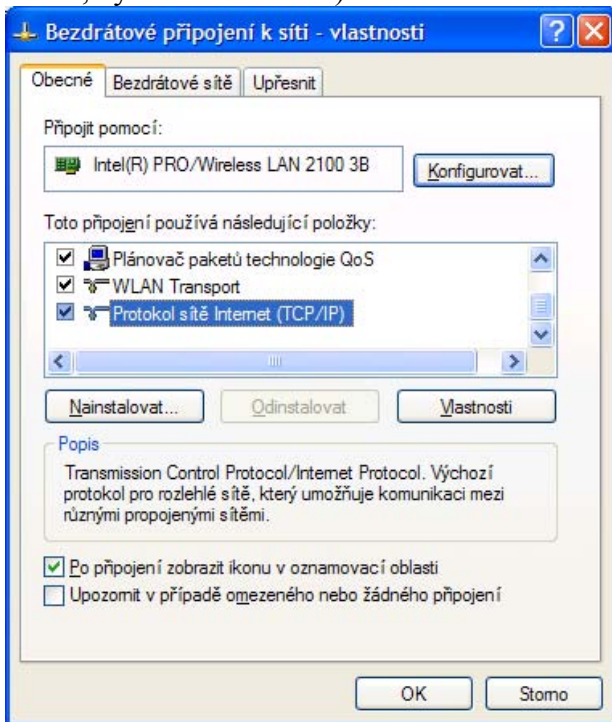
Bezdrátové připojení k síti - vlastnosti

Obecné | Bezdrátové sítě | Upřesnit

Připojit pomocí:

Intel(R) PRO/Wireless LAN 2100 3B

Konfigurovat...

Toto připojení používá následující položky:

Plánovač paketů technologie QoS
WLAN Transport
Protokol sítě Internet (TCP/IP)

Nainstalovat... | Odinstalovat | Vlastnosti

Popis

Transmission Control Protocol/Internet Protocol. Výchozí protokol pro rozlehlé sítě, který umožňuje komunikaci mezi různými propojenými sítěmi.

Po připojení zobrazit ikonu v oznamovací oblasti
Upozornit v případě omezeného nebo žádného připojení

OK | Storno